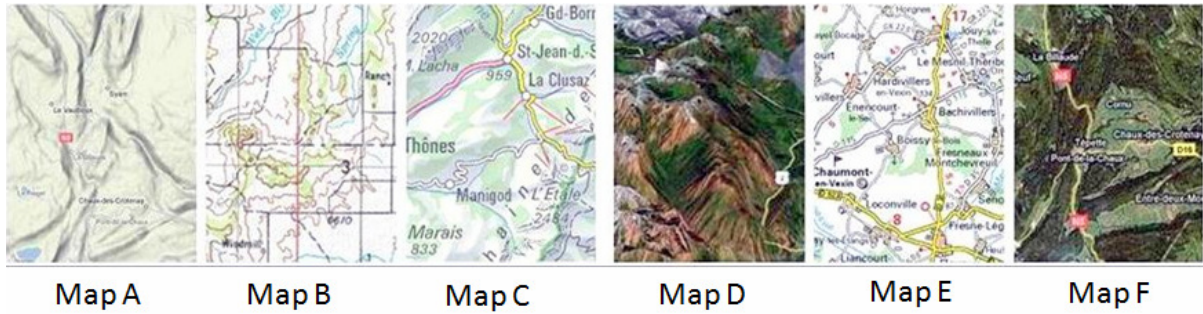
Le Vaudioux
Syam
Chaux-des-Crotenay
Ranch
3
6610
Gd-Born
2020
St-Jean-d.-S
959
La Clusaz
Thônes
Manigod
L'Etale
2484
Marais
833
17
Jouy-s-Thelle
Le Mesnil-Théribus
Hardivillers-en-Vexin
Enencourt
Bachivillers
Boissy
Fresneaux-Montchevreuil
Chaumont-en-Vexin
Loconville
8
Fresne-Léguillon
Liancourt
La Billaude
Cornu
Chaux-des-Crotenay
Pont-de-la-Chaux
D16
Entre-deux-Monts
Map A
Map B
Map C
Map D
Map E
Map F